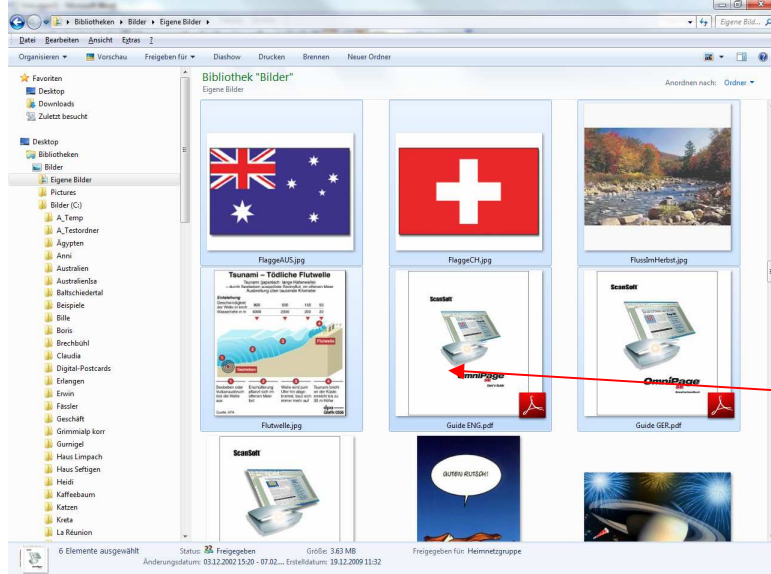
Bibliotheken ▸ Bilder ▸ Eigene Bilder ▸

Eigene Bild...

Datei Bearbeiten Ansicht Extras ?

Organisieren ▾ Vorschau Freigeben für ▾ Diashow Drucken Brennen Neuer Ordner

Favoriten
Desktop
Downloads
Zuletzt besucht

Desktop
Bibliotheken
Bilder
Eigene Bilder
Pictures
Bilder (C:)
A_Temp
A_Testordner
Ägypten
Anni
Australien
AustralienJsa
Baltschiedertal
Beispiele
Bille
Boris
Brechbühl
Claudia
Digital-Postcards
Erlangen
Erwin
Fässler
Geschäft
Grimmialp korr
Gurnigel
Haus Limpach
Haus Seftigen
Heidi
Kaffeebaum
Katzen
Kreta
La Réunion

Bibliothek "Bilder"
Eigene Bilder

Anordnen nach: Ordner ▾

FlaggeAUS.jpg

FlaggeCH.jpg

FlussImHerbst.jpg

Tsunami – Tödliche Flutwelle

Flutwelle.jpg

ScanSoft
OmniPage
Guide ENG.pdf

ScanSoft
OmniPage
Guide GER.pdf

ScanSoft

GUTEN RUTSCH!

6 Elemente ausgewählt Status: Freigegeben Größe: 3.63 MB Freigegeben für: Heimnetzgruppe
Änderungsdatum: 03.12.2002 15:20 - 07.02.... Erstelldatum: 19.12.2009 11:32